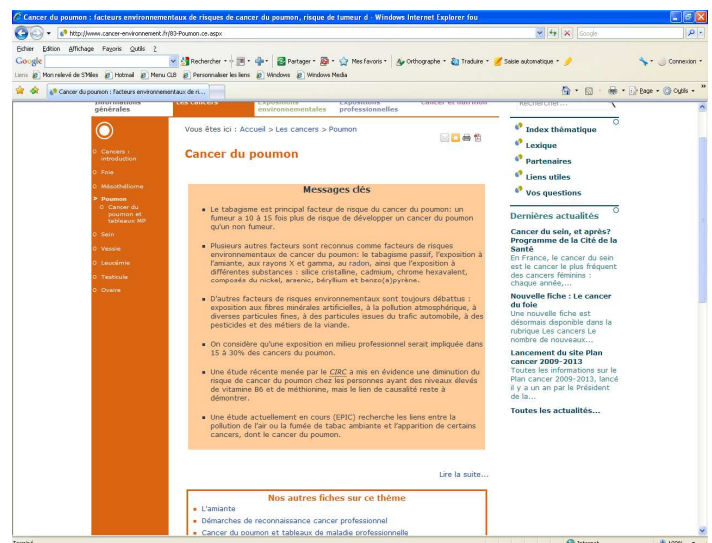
Cancer du poumon : facteurs environnementaux de risques de cancer du poumon, risque de tumeur d - Windows Internet Explorer fou

http://www.cancer-environnement.fr/83-Poumon.ce.aspx

Google

Fichier Edition Affichage Favoris Outils ?

Google Rechercher Partager Mes favoris Orthographe Traduire Saisie automatique Connexion

Liens Mon relevé de S'Miles Hotmail Menu CLB Personnaliser les liens Windows Windows Media

Cancer du poumon : facteurs environnementaux de ri...

Page Outils

Informations générales Les cancers Exposition environnementales Expositions professionnelles Cancer et nutrition

Rechercher...

Cancers : introduction
Foie
Mésothéliome
Poumon
Cancer du poumon et tableaux MP
Sein
Vessie
Leucémie
Testicule
Ovaire

Vous êtes ici : Accueil > Les cancers > Poumon

Cancer du poumon

Messages clés

Le tabagisme est principal facteur de risque du cancer du poumon: un fumeur a 10 à 15 fois plus de risque de développer un cancer du poumon qu'un non fumeur.

Plusieurs autres facteurs sont reconnus comme facteurs de risques environnementaux de cancer du poumon: le tabagisme passif, l'exposition à l'amiante, aux rayons X et gamma, au radon, ainsi que l'exposition à différentes substances : silice cristalline, cadmium, chrome hexavalent, composés du nickel, arsenic, béryllium et benzo(a)pyrène.

D'autres facteurs de risques environnementaux sont toujours débattus : exposition aux fibres minérales artificielles, à la pollution atmosphérique, à diverses particules fines, à des particules issues du trafic automobile, à des pesticides et des métiers de la viande.

On considère qu'une exposition en milieu professionnel serait impliquée dans 15 à 30% des cancers du poumon.

Une étude récente menée par le CIRC a mis en évidence une diminution du risque de cancer du poumon chez les personnes ayant des niveaux élevés de vitamine B6 et de méthionine, mais le lien de causalité reste à démontrer.

Une étude actuellement en cours (EPIC) recherche les liens entre la pollution de l'air ou la fumée de tabac ambiante et l'apparition de certains cancers, dont le cancer du poumon.

Lire la suite...

Nos autres fiches sur ce thème
L'amiante
Démarches de reconnaissance cancer professionnel
Cancer du poumon et tableaux de maladie professionnelle

Index thématique
Lexique
Partenaires
Liens utiles
Vos questions

Dernières actualités

Cancer du sein, et après? Programme de la Cité de la Santé
En France, le cancer du sein est le cancer le plus fréquent des cancers féminins : chaque année,...

Nouvelle fiche : Le cancer du foie
Une nouvelle fiche est désormais disponible dans la rubrique Les cancers Le nombre de nouveaux...

Lancement du site Plan cancer 2009-2013
Toutes les informations sur le Plan cancer 2009-2013, lancé il y a un an par le Président de la...

Toutes les actualités...

Terminé Internet 100%